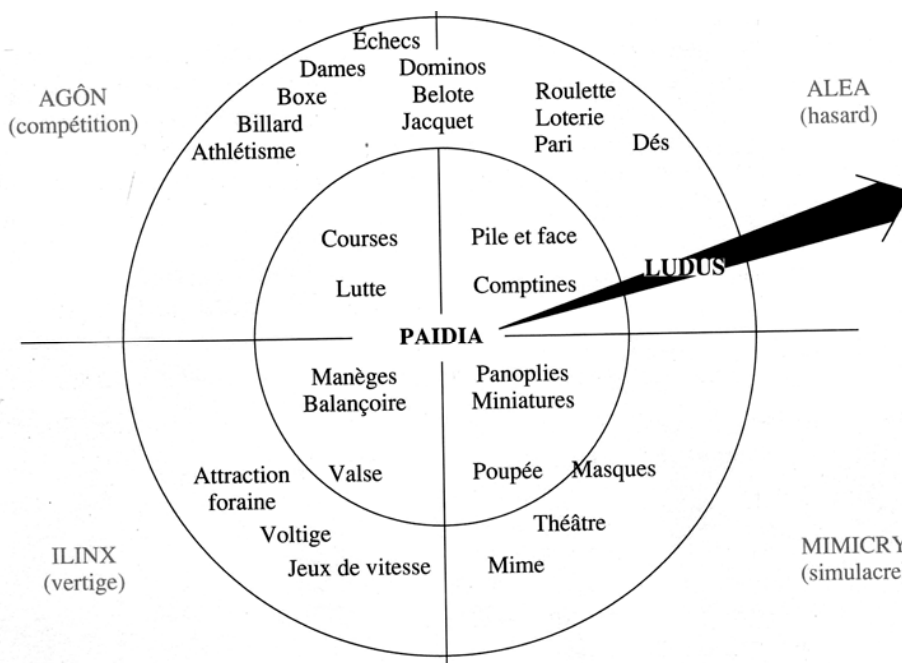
AGÔN
(compétition)

Échecs
Dames
Dominos
Boxe
Belote
Billard
Jacquet
Athlétisme

Roulette
Loterie
Pari
Dés

ALEA
(hasard)

Courses
Lutte

Pile et face
Comptines

LUDUS

PAIDIA

Manèges
Balançoire

Panoplies
Miniatures

Attraction foraine
Valse
Voltige
Jeux de vitesse

Poupée
Masques
Théâtre
Mime

ILINX
(vertige)

MIMICRY
(simulacre